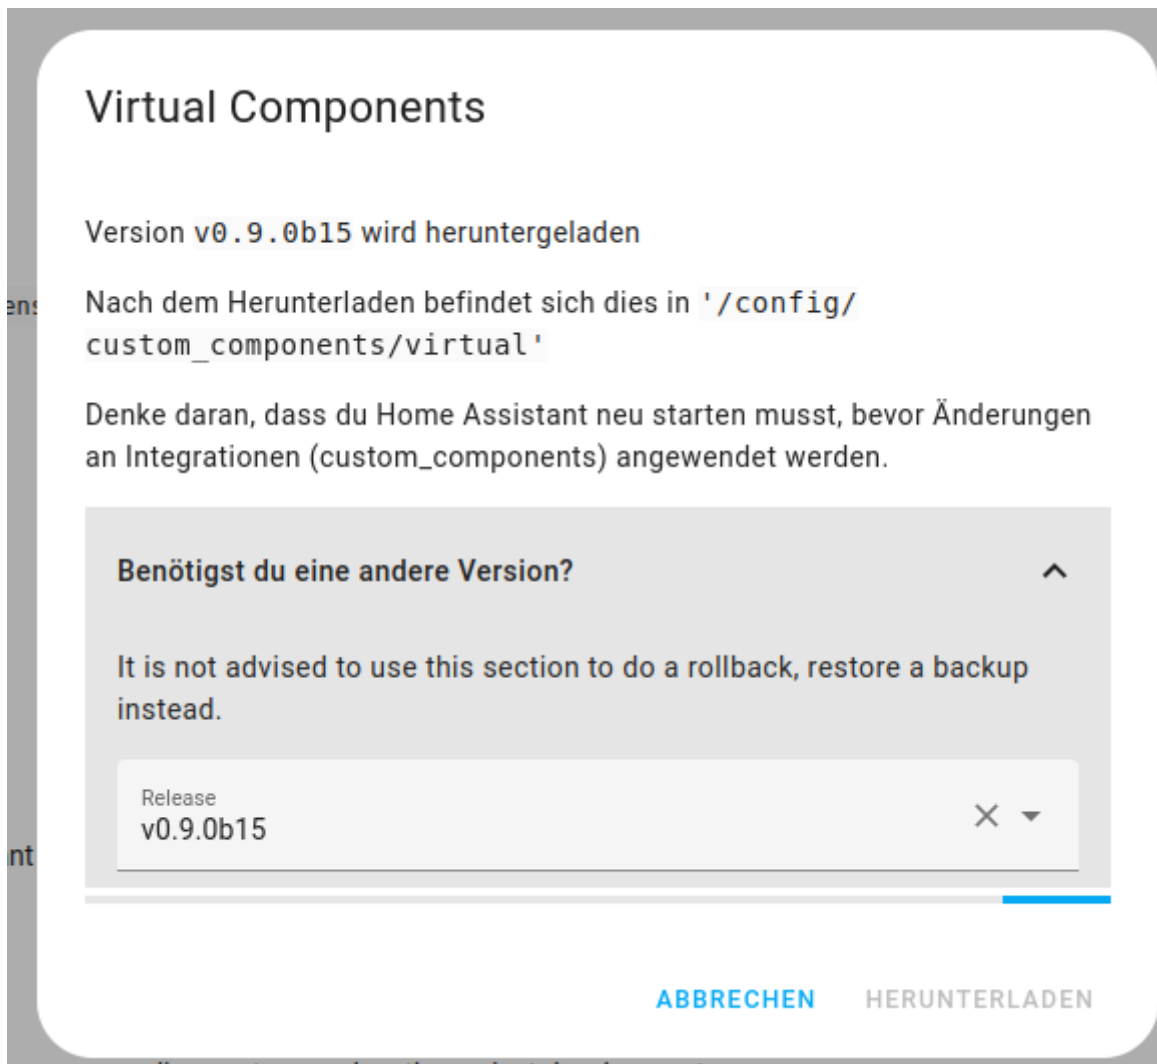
Virtual Components

Version v0.9.0b15 wird heruntergeladen

Nach dem Herunterladen befindet sich dies in '/config/custom_components/virtual'

Denke daran, dass du Home Assistant neu starten musst, bevor Änderungen an Integrationen (custom_components) angewendet werden.

Benötigst du eine andere Version?

It is not advised to use this section to do a rollback, restore a backup instead.

Release
v0.9.0b15

ABBRECHEN HERUNTERLADEN